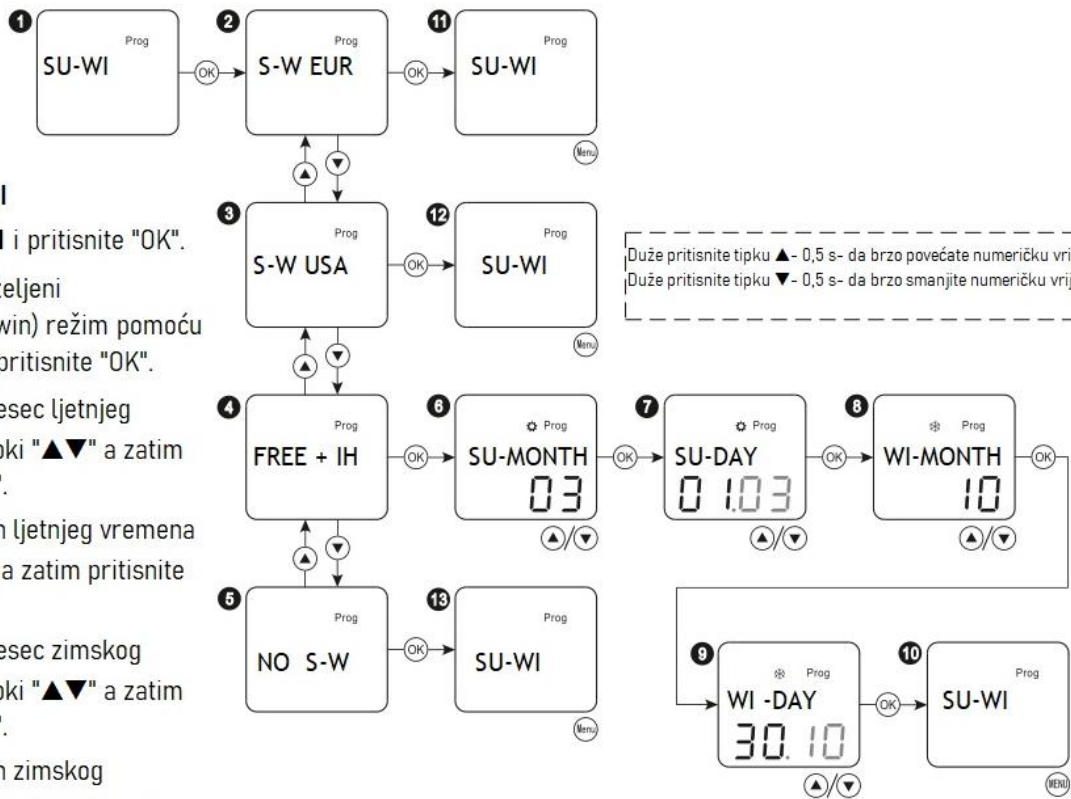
I
I i pritisnite "OK".
želјeni
win) režim pomoću
pritisnite "OK".
esec ljetnjeg
oki "▲▼" a zatim
".
n ljetnjeg vremena
a zatim pritisnite

esec zimskog
oki "▲▼" a zatim
".
n zimskog

1 Prog SU-WI
OK
2 Prog S-W EUR
OK
11 Prog SU-WI
Menu
▲ ▼
3 Prog S-W USA
OK
12 Prog SU-WI
Menu
Duže pritisnite tipku ▲- 0,5 s- da brzo povećate numeričku vri
Duže pritisnite tipku ▼- 0,5 s- da brzo smanjite numeričku vrij
▲ ▼
4 Prog FREE + IH
OK
6 Prog SU-MONTH 03
▲/▼
OK
7 Prog SU-DAY 01.03
▲/▼
OK
8 Prog WI-MONTH 10
▲/▼
OK
▲ ▼
5 Prog NO S-W
OK
13 Prog SU-WI
Menu
9 Prog WI -DAY 30. 10
▲/▼
OK
10 Prog SU-WI
MENU